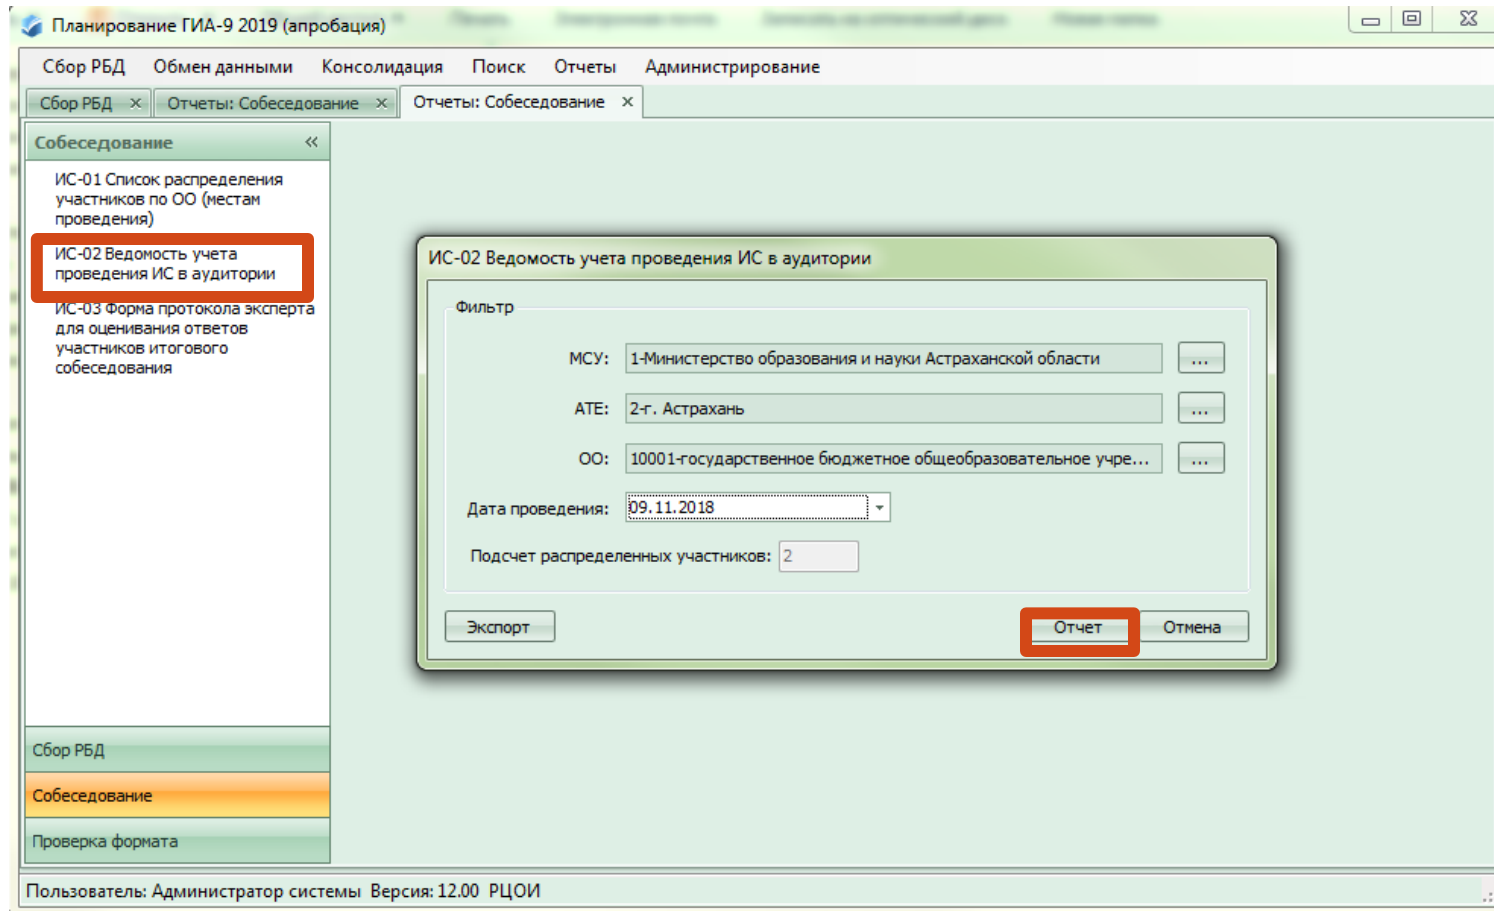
Планирование ГИА-9 2019 (апробация)

Сбор РБД Обмен данными Консолидация Поиск Отчеты Администрирование

Сбор РБД × Отчеты: Собеседование × Отчеты: Собеседование ×

Собеседование «

ИС-01 Список распределения участников по ОО (местам проведения)

ИС-02 Ведомость учета проведения ИС в аудитории

ИС-03 Форма протокола эксперта для оценивания ответов участников итогового собеседования

ИС-02 Ведомость учета проведения ИС в аудитории

Фильтр

МСУ: 1-Министерство образования и науки Астраханской области ...

АТЕ: 2-г. Астрахань ...

ОО: 10001-государственное бюджетное общеобразовательное учре... ...

Дата проведения: 09.11.2018

Подсчет распределенных участников: 2

Экспорт

Отчет

Отмена

Сбор РБД

Собеседование

Проверка формата

Пользователь: Администратор системы Версия: 12.00 РЦОИ